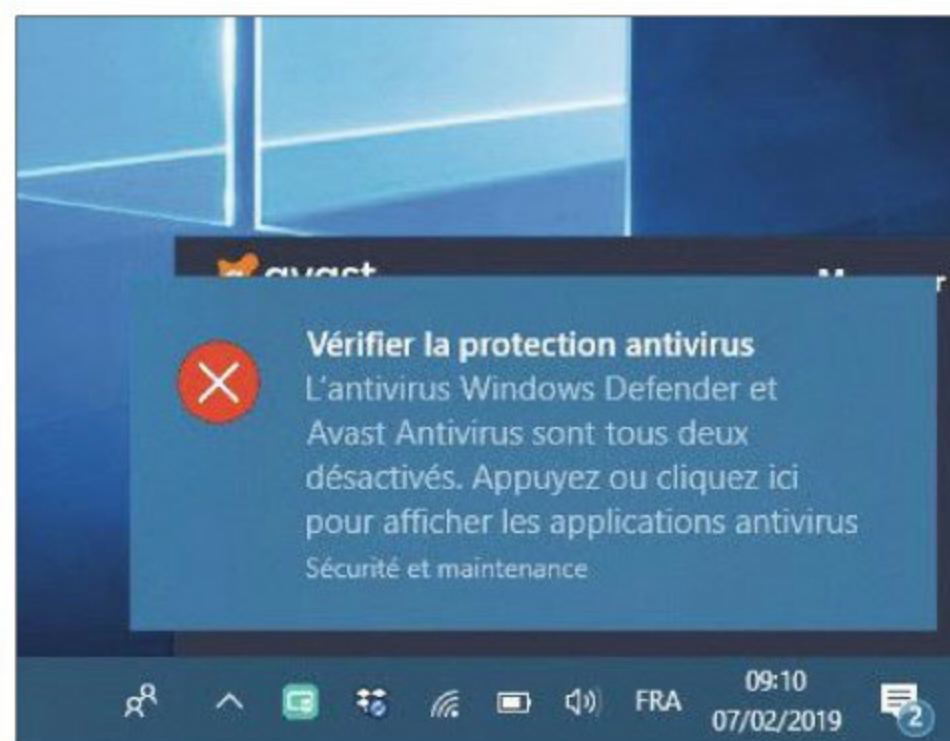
avast

Vérifier la protection antivirus
L'antivirus Windows Defender et Avast Antivirus sont tous deux désactivés. Appuyez ou cliquez ici pour afficher les applications antivirus
Sécurité et maintenance

FRA 09:10 07/02/2019 2